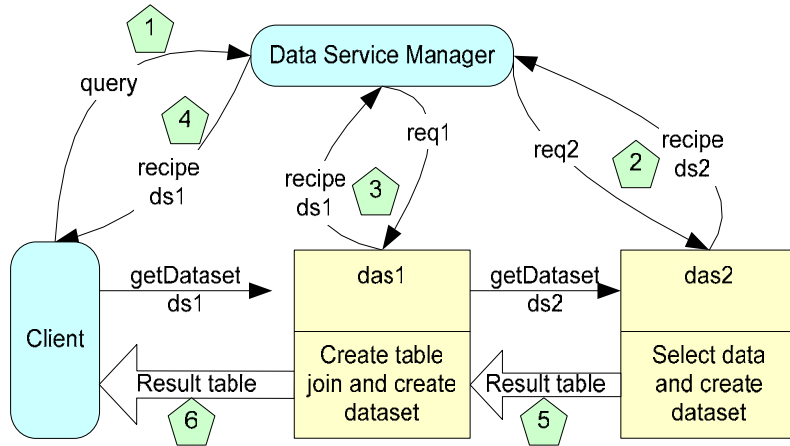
1

Data Service Manager

query

4

recipe
ds1

req1

recipe
ds1

3

req2

2

recipe
ds2

Client

getDataset
ds1

das1

getDataset
ds2

das2

Create table join and create dataset

Select data and create dataset

Result table

6

Result table

5